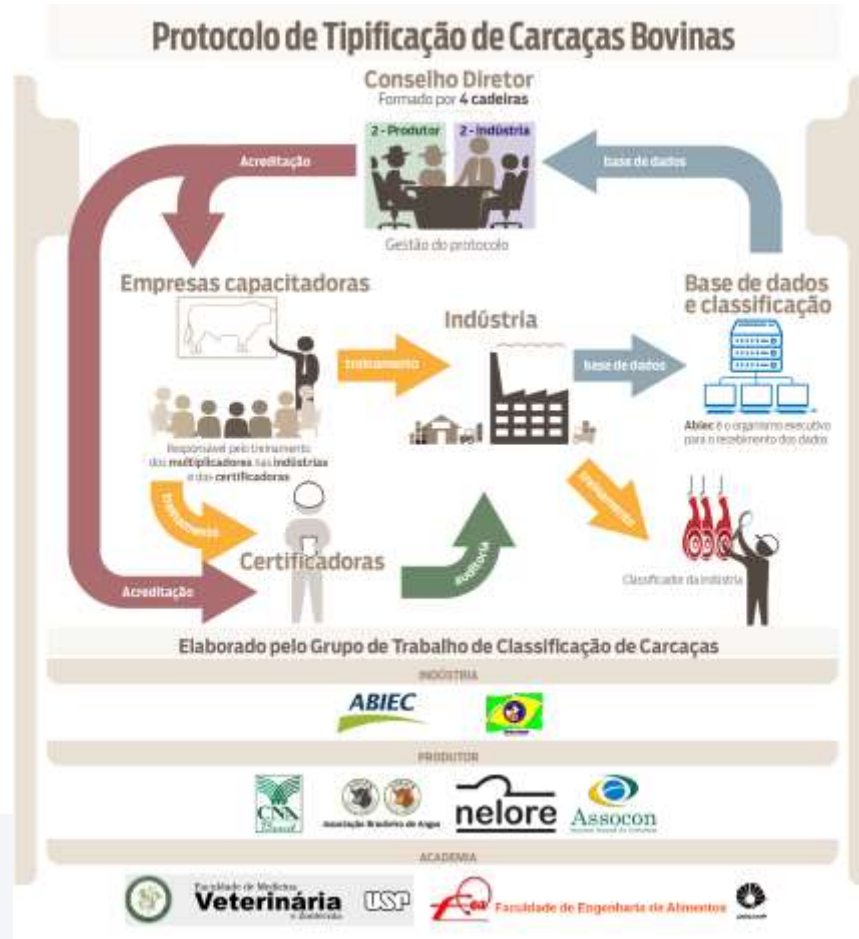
Protocolo de Tipificação de Carcaças Bovinas

Conselho Diretor
Formado por 4 cadeiras

2 - Produtor
2 - Indústria

Acreditação

base de dados

Gestão do protocolo

Empresas capacitadoras

Indústria

Base de dados e classificação

treinamento

base de dados

Abiec é o organismo executivo para o recebimento dos dados

Responsável pelo treinamento dos multiplicadores nas indústrias e das certificadoras

treinamento

treinamento

auditoria

Certificadoras

Classificador da indústria

Acreditação

Elaborado pelo Grupo de Trabalho de Classificação de Carcaças

INDÚSTRIA

ABIEC

PRODUTOR

CNA Brasil

Associação Brasileira de Angus

nelore

Assocon

ACADEMIA

Faculdade de Medicina Veterinária e Zootecnia

USP

Faculdade de Engenharia de Alimentos

UNICAMP